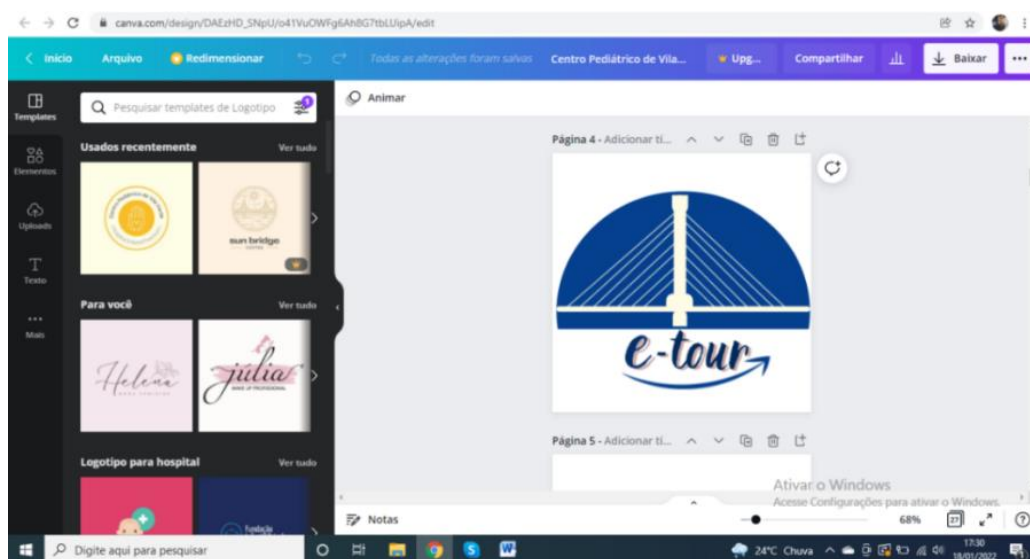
canva.com/design/DAEzHD_SNpU/o41VuOWFg6AhBG7tbLUipA/edit

Início Arquivo Redimensionar Todas as alterações foram salvas Centro Pediátrico de Vila... Upg... Compartilhar Baixar

Templates
Elementos
Uploads
Texto
Mais

Pesquisar templates de Logotipo

Usados recentemente Ver tudo

sun bridge

Para você Ver tudo

Helena

Júlia

Logotipo para hospital Ver tudo

Animar

Página 4 - Adicionar tí...

e-tour

Página 5 - Adicionar tí...

Notas

68%

Ativar o Windows
Acesse Configurações para ativar o Windows.

Digite aqui para pesquisar

24°C Chuva

17:30
18/01/2022